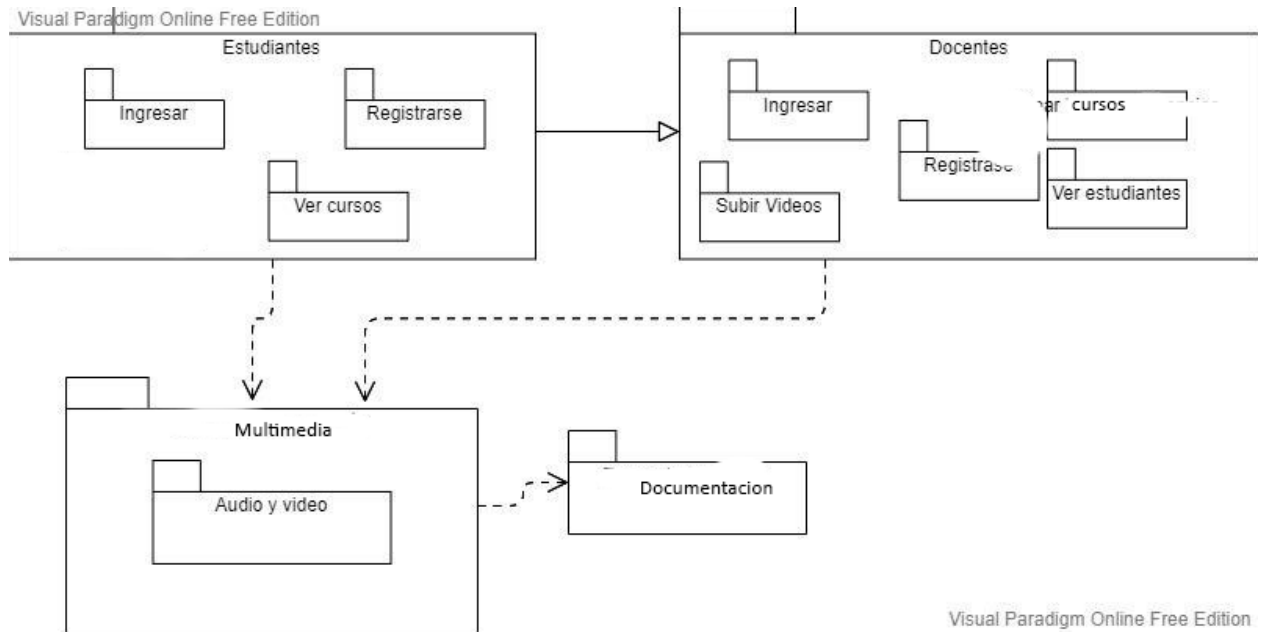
Visual Paradigm Online Free Edition

Estudiantes

Ingresar

Registrarse

Ver cursos

Docentes

Ingresar

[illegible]ar cursos

Registrase

Subir Videos

Ver estudiantes

Multimedia

Audio y video

Documentacion

Visual Paradigm Online Free Edition